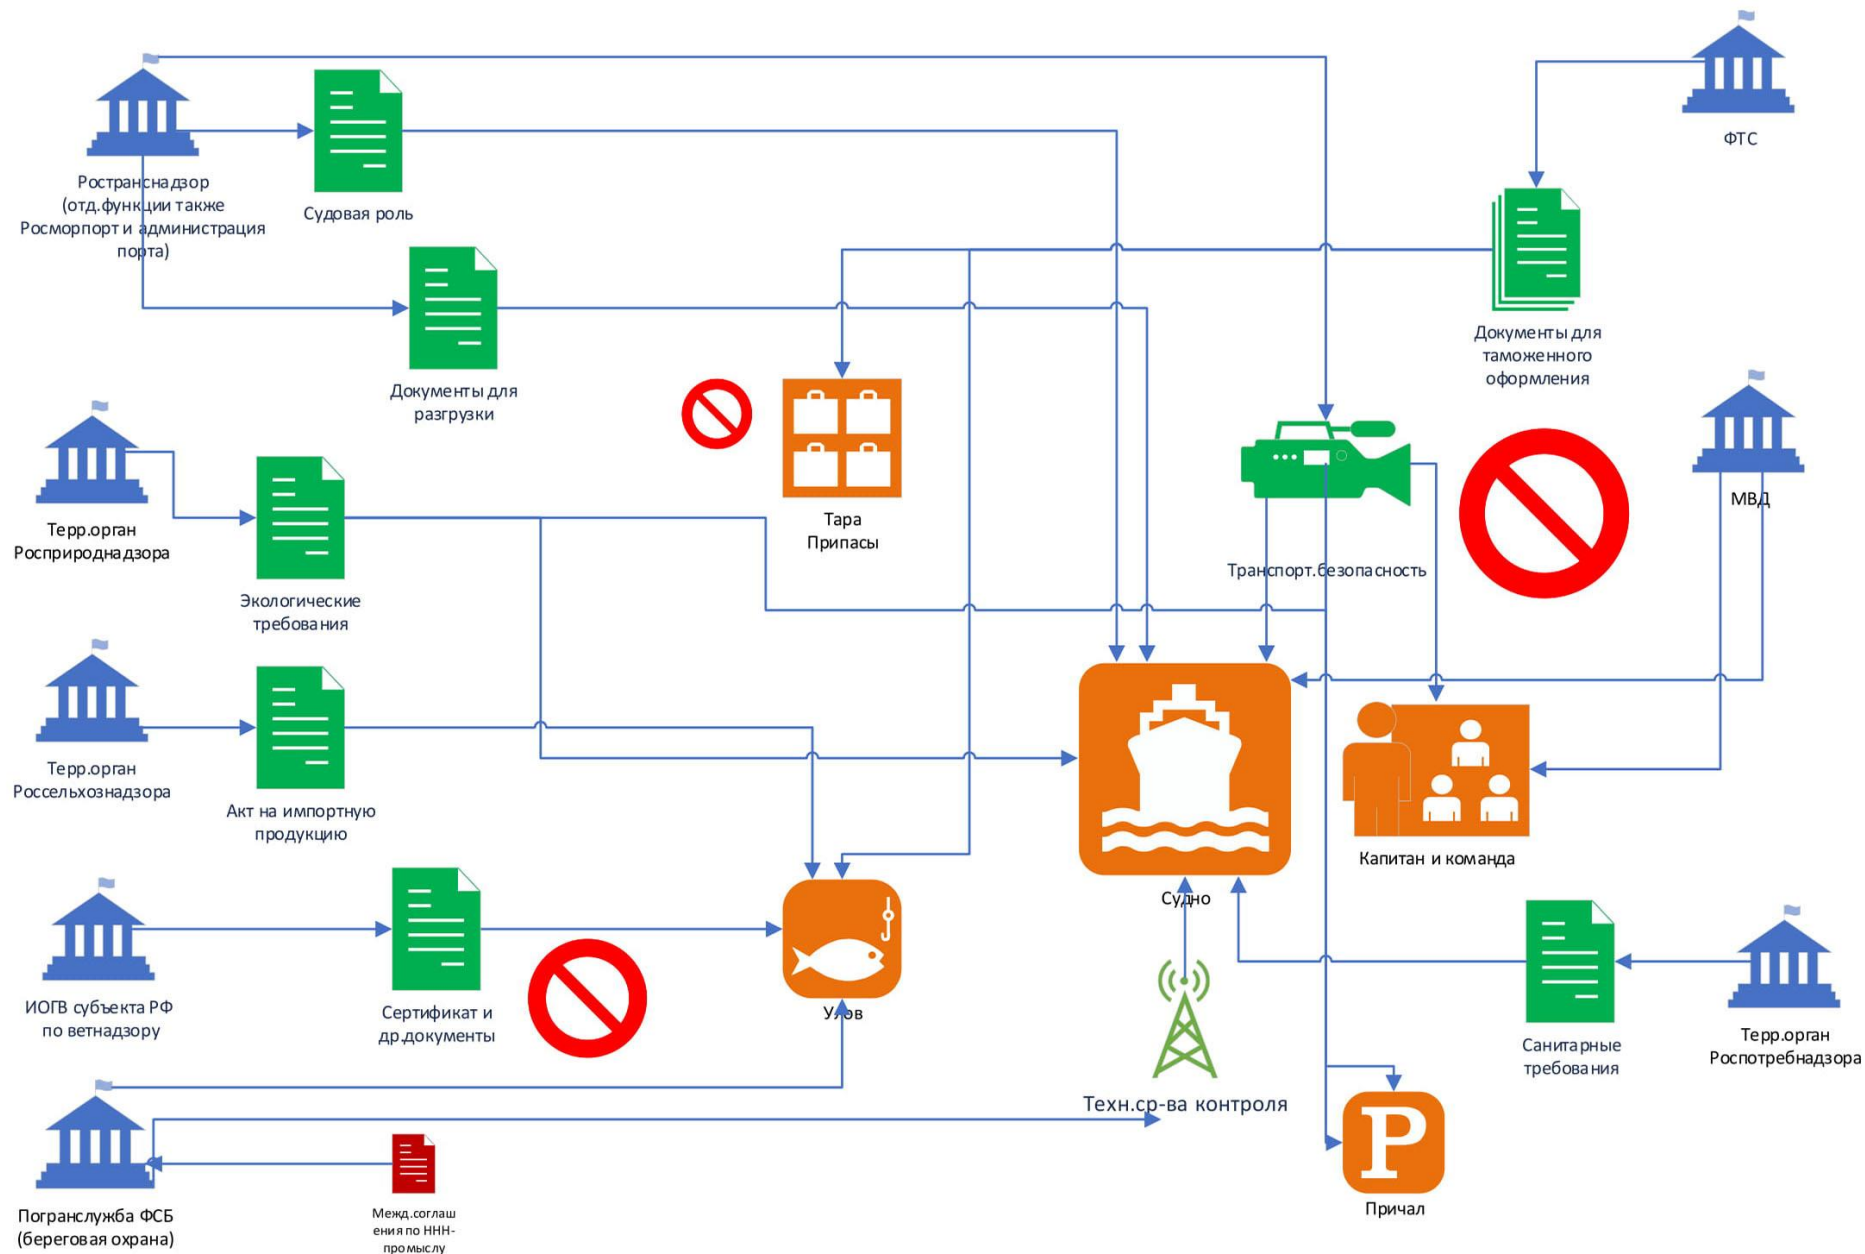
Ространснадзор (отд.функции также Росморпорт и администрация порта)

Судовая роль

ФТС

Документы для таможенного оформления

Документы для разгрузки

Тара Припасы

Терр.орган Росприроднадзора

Экологические требования

Транспорт.безопасность

МВД

Терр.орган Россельхознадзора

Акт на импортную продукцию

Капитан и команда

Судно

ИОГВ субъекта РФ по ветнадзору

Сертификат и др.документы

Улов

Санитарные требования

Терр.орган Роспотребнадзора

Техн.ср-ва контроля

Погранслужба ФСБ (береговая охрана)

Межд.соглашения по ННН-промыслу

P

Причал